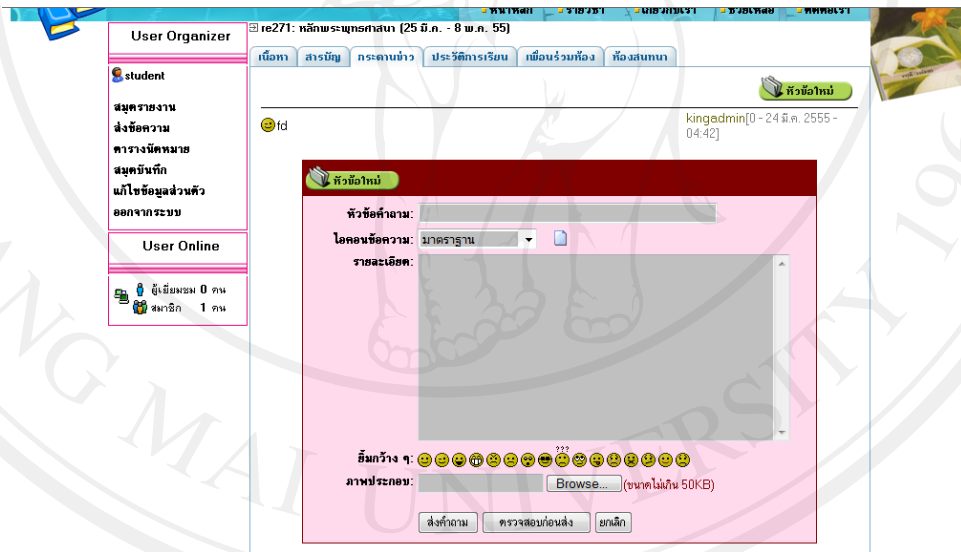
หน้าหลัก | รายวิชา | เกี่ยวกับเรา | ช่วยเหลือ | ติดต่อเรา

User Organizer

student

สมุดรายงาน
ส่งข้อความ
ตารางนัดหมาย
สมุดบันทึก
แก้ไขข้อมูลส่วนตัว
ออกจากระบบ

User Online

ผู้เยี่ยมชม 0 คน
สมาชิก 1 คน

re271: หลักพระพุทธศาสนา (25 มี.ค. - 8 พ.ค. 55)

เนื้อหา | สารบัญ | กระดานข่าว | ประวัติการเรียน | เพื่อนร่วมห้อง | ห้องสนทนา

หัวข้อใหม่

fd

kingadmin[0 - 24 มี.ค. 2555 - 04:42]

หัวข้อใหม่

หัวข้อคำถาม:

ไอคอนข้อความ: มาตรฐาน

รายละเอียด:

ยิ้มกว้าง ๆ:

ภาพประกอบ: Browse... (ขนาดไม่เกิน 50KB)

ส่งคำถาม | ตรวจสอบก่อนส่ง | ยกเลิก